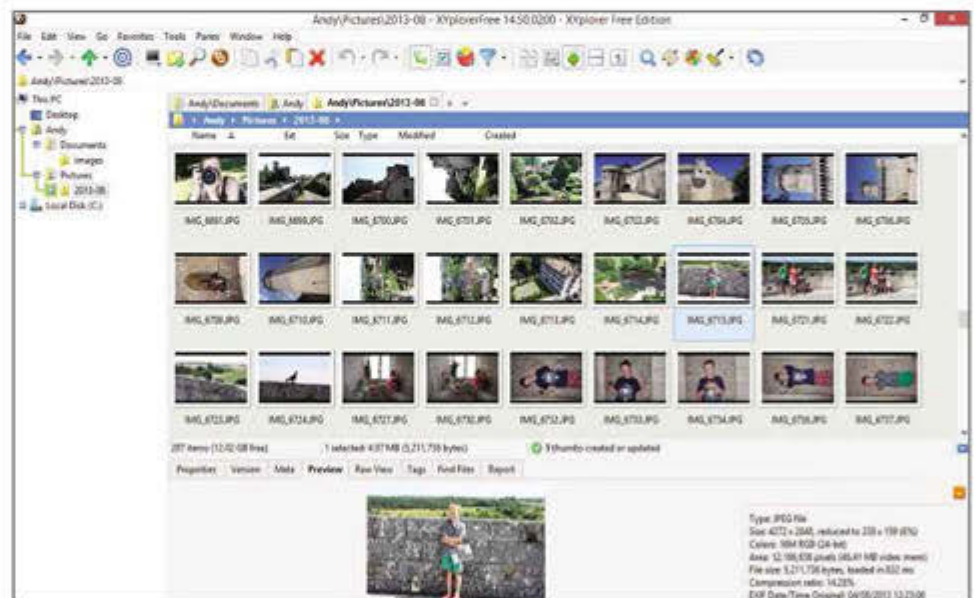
Andy\Pictures\2013-08 - XYplorerFree 14.50.0200 - XYplorer Free Edition

File Edit View Go Favorites Tools Panes Window Help

Andy\Pictures\2013-08\

This PC
Desktop
Andy
Documents
Images
Pictures
2013-08
Local Disk (C:)

Andy\Documents | Andy | Andy\Pictures\2013-08

Andy ▸ Pictures ▸ 2013-08 ▸

Name | Ext | Size | Type | Modified | Created

IMG_6691.JPG | IMG_6699.JPG | IMG_6700.JPG | IMG_6701.JPG | IMG_6702.JPG | IMG_6703.JPG | IMG_6704.JPG | IMG_6705.JPG | IMG_6706.JPG

IMG_6709.JPG | IMG_6710.JPG | IMG_6711.JPG | IMG_6712.JPG | IMG_6713.JPG | IMG_6714.JPG | IMG_6715.JPG | IMG_6721.JPG | IMG_6722.JPG

IMG_6723.JPG | IMG_6724.JPG | IMG_6727.JPG | IMG_6730.JPG | IMG_6732.JPG | IMG_6733.JPG | IMG_6734.JPG | IMG_6736.JPG | IMG_6737.JPG

287 items (12.02 GB free) | 1 selected: 4.97 MB (5,211,736 bytes) | 9 thumbs created or updated

Properties | Version | Meta | Preview | Raw View | Tags | Find Files | Report

Type: JPEG File
Size: 4272 x 2848, reduced to 238 x 159 (6%)
Colors: 16M RGB (24-bit)
Area: 12,166,656 pixels (46.41 MB video mem)
File size: 5,211,736 bytes, loaded in 832 ms
Compression ratio: 14.28%
EXIF Date/Time Original: 04/08/2013 13:29:06